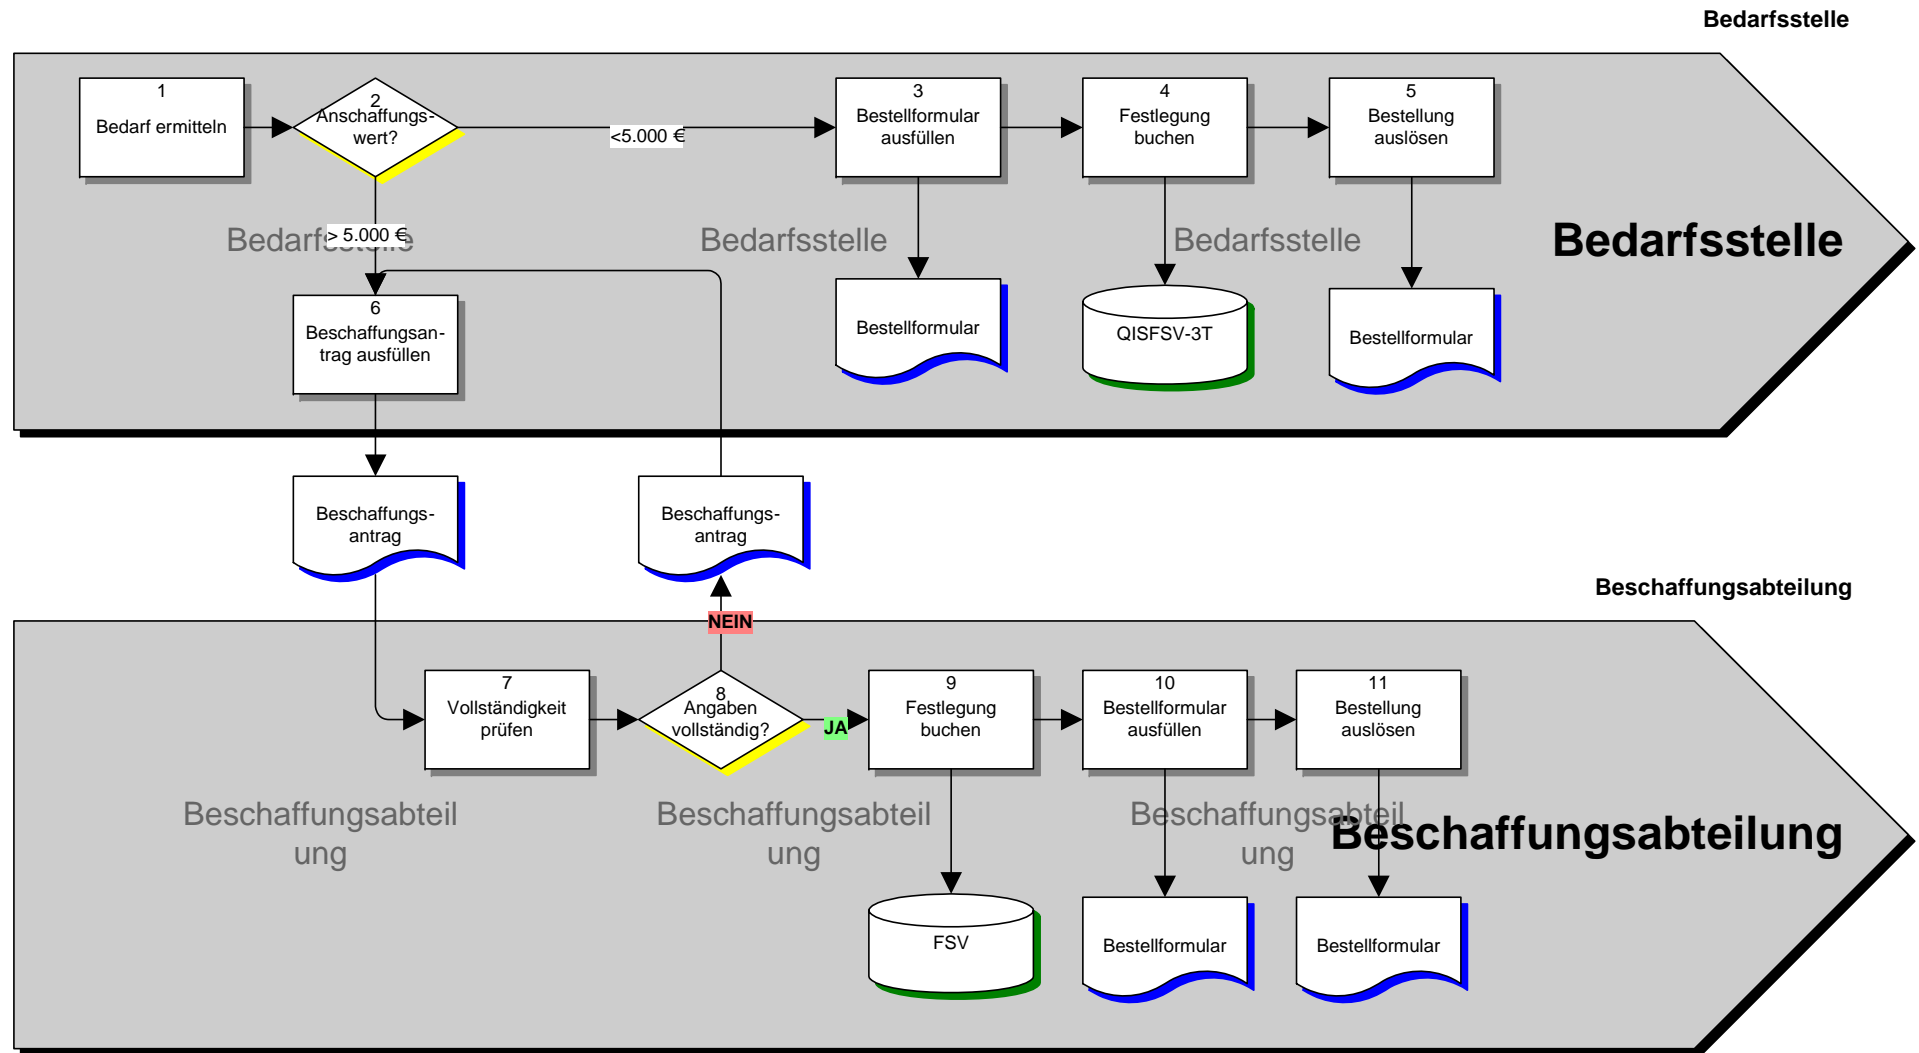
Bedarfsstelle

1
Bedarf ermitteln

2
Anschaffungswert?

<5.000 €

3
Bestellformular ausfüllen

4
Festlegung buchen

5
Bestellung auslösen

> 5.000 €

Bedarfsstelle

Bedarfsstelle

Bedarfsstelle

Bedarfsstelle

6
Beschaffungsantrag ausfüllen

Bestellformular

QISFSV-3T

Bestellformular

Beschaffungsantrag

Beschaffungsantrag

Beschaffungsabteilung

NEIN

7
Vollständigkeit prüfen

8
Angaben vollständig?

JA

9
Festlegung buchen

10
Bestellformular ausfüllen

11
Bestellung auslösen

Beschaffungsabteilung

Beschaffungsabteilung

Beschaffungsabteilung

Beschaffungsabteilung

FSV

Bestellformular

Bestellformular